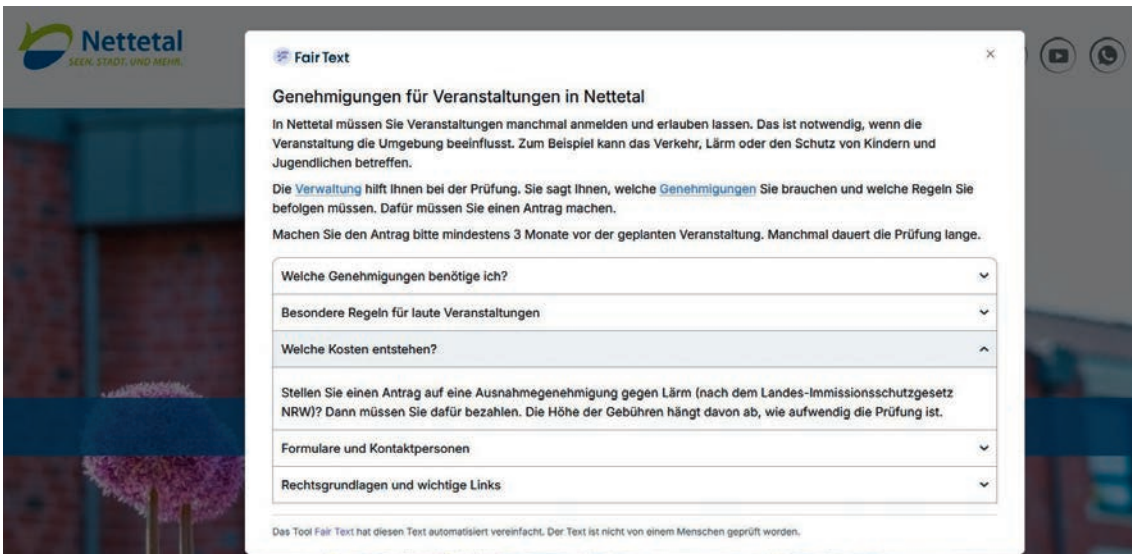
Nettetal
SEEN. STADT. UND MEHR.

Fair Text

×

Genehmigungen für Veranstaltungen in Nettetal

In Nettetal müssen Sie Veranstaltungen manchmal anmelden und erlauben lassen. Das ist notwendig, wenn die Veranstaltung die Umgebung beeinflusst. Zum Beispiel kann das Verkehr, Lärm oder den Schutz von Kindern und Jugendlichen betreffen.

Die Verwaltung hilft Ihnen bei der Prüfung. Sie sagt Ihnen, welche Genehmigungen Sie brauchen und welche Regeln Sie befolgen müssen. Dafür müssen Sie einen Antrag machen.

Machen Sie den Antrag bitte mindestens 3 Monate vor der geplanten Veranstaltung. Manchmal dauert die Prüfung lange.

Welche Genehmigungen benötige ich?

Besondere Regeln für laute Veranstaltungen

Welche Kosten entstehen?

Stellen Sie einen Antrag auf eine Ausnahmegenehmigung gegen Lärm (nach dem Landes-Immissionsschutzgesetz NRW)? Dann müssen Sie dafür bezahlen. Die Höhe der Gebühren hängt davon ab, wie aufwendig die Prüfung ist.

Formulare und Kontaktpersonen

Rechtsgrundlagen und wichtige Links

Das Tool Fair Text hat diesen Text automatisiert vereinfacht. Der Text ist nicht von einem Menschen geprüft worden.